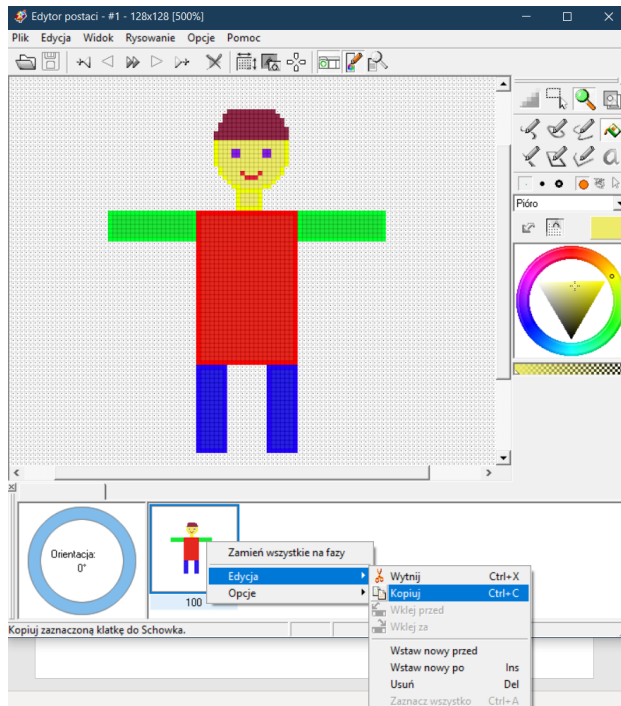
Edytor postaci - #1 - 128x128 [500%]

Plik Edycja Widok Rysowanie Opcje Pomoc

Pióro

Orientacja:
0°

100

Zamień wszystkie na fazy
Edycja
Opcje

Wytnij Ctrl+X
Kopiuj Ctrl+C
Wklej przed
Wklej za
Wstaw nowy przed
Wstaw nowy po Ins
Usuń Del
Zaznacz wszystko Ctrl+A

Kopiuj zaznaczoną klatkę do Schowka.